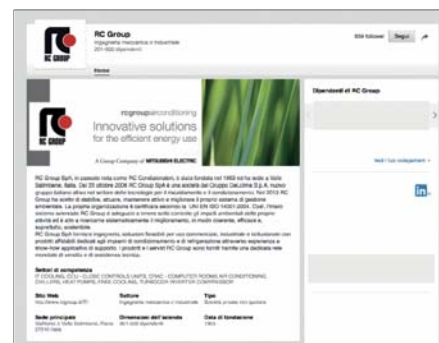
RC Group
Ingegneria meccanica o industriale
201-500 dipendenti

838 follower Segui

Home

rcgroupairconditioning
Innovative solutions
for the efficient energy use
A Group Company of MITSUBISHI ELECTRIC

RC GROUP

Dipendenti di RC Group

Vedi i tuoi collegamenti »

in

RC Group SpA, in passato nota come RC Condizionatori, è stata fondata nel 1963 ed ha sede a Valle Salimbene, Italia. Dal 20 ottobre 2006 RC Group SpA è una società del Gruppo DeLclima S.p.A. nuovo gruppo italiano attivo nel settore delle tecnologie per il riscaldamento e il condizionamento. Nel 2013 RC Group ha scelto di stabilire, attuare, mantenere attivo e migliorare il proprio sistema di gestione ambientale. La propria organizzazione è certificata secondo la UNI EN ISO 14001:2004. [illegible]

Settori di competenza
IT COOLING, CCU - CLOSE CONTROLS UNITS, CRAC - COMPUTER ROOMS AIR CONDITIONING, CHILLERS, HEAT PUMPS, FREE COOLING, TURBOCOR INVERTER COMPRESSOR

Sito Web
http://www.rcgroup.it/

Settore
Ingegneria meccanica o industriale

Tipo
Società privata non quotata

Sede principale
Stallone, 4 Valle Salimbene, Pavia 27010 Italia

Dimensioni dell'azienda
201-500 dipendenti

Data di fondazione
1963